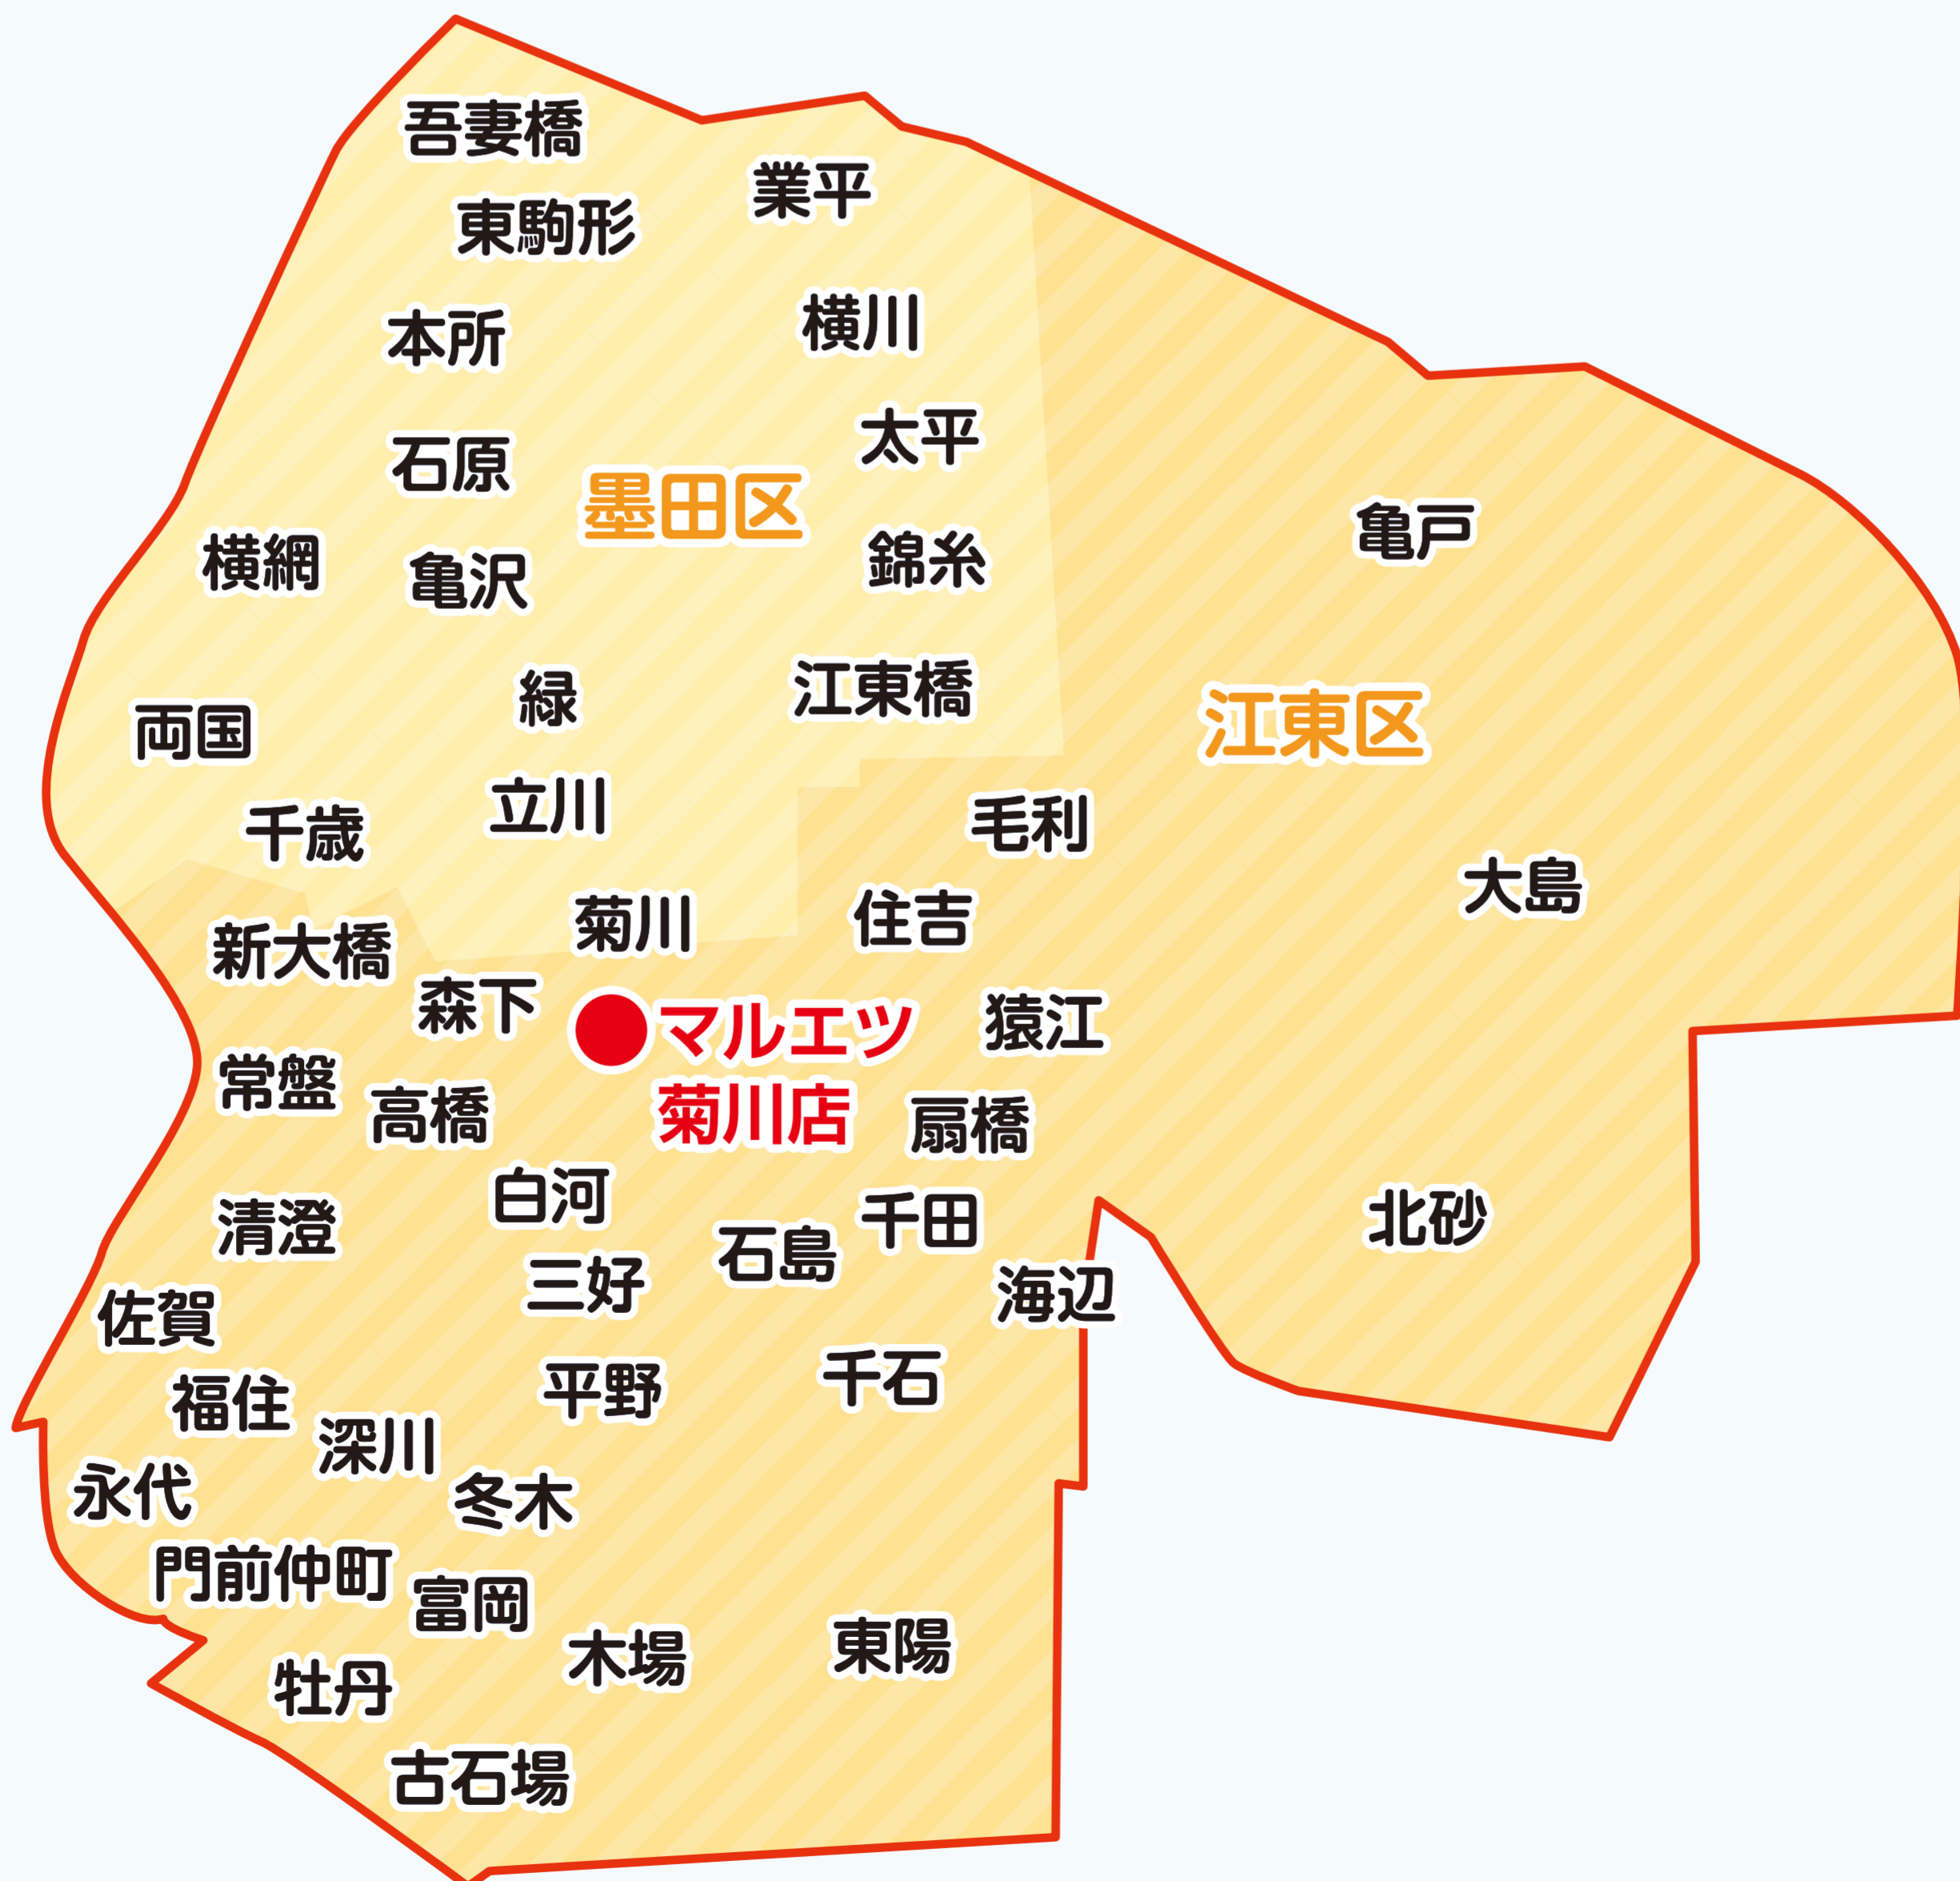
吾妻橋
業平
東駒形
本所
横川
太平
石原
墨田区
横網
亀沢
錦糸
亀戸
緑
江東橋
両国
江東区
立川
千歳
毛利
大島
菊川
住吉
新大橋
森下
マルエツ
猿江
菊川店
常盤
高橋
扇橋
白河
清澄
千田
北砂
石島
三好
海辺
佐賀
平野
千石
福住
深川
永代
冬木
門前仲町
富岡
木場
東陽
牡丹
古石場